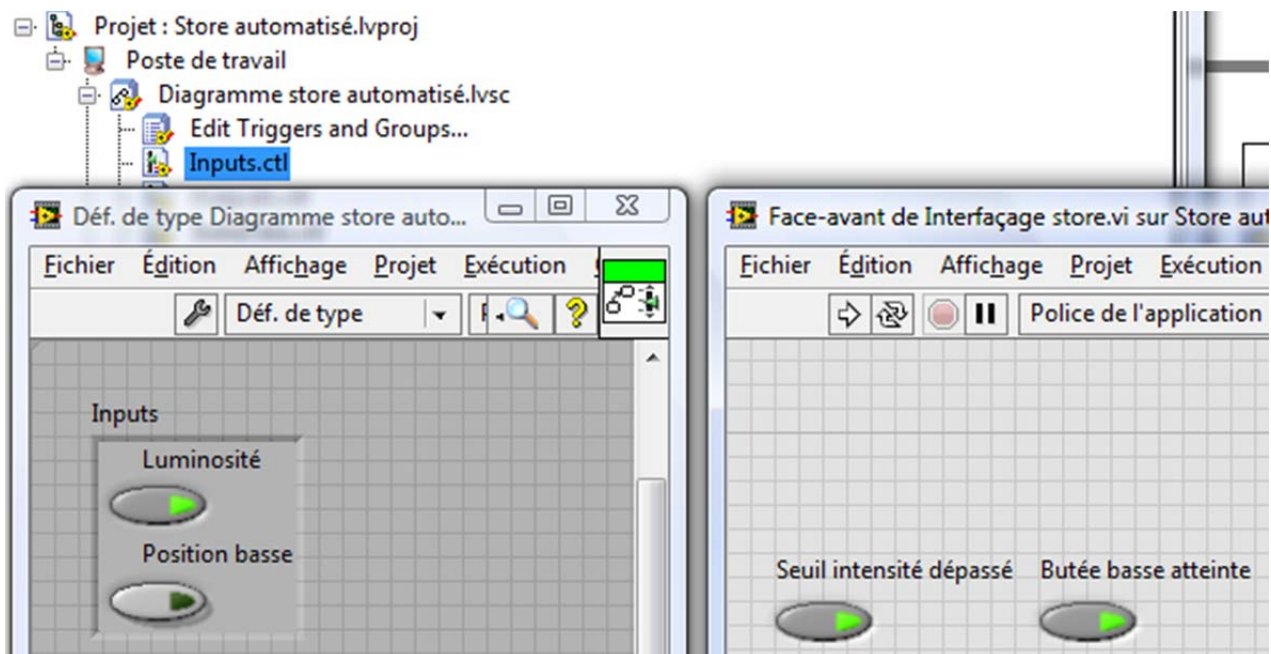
Projet : Store automatisé.lvproj
Poste de travail
Diagramme store automatisé.lvsc
Edit Triggers and Groups...
Inputs.ctl

Déf. de type Diagramme store auto...

Fichier Édition Affichage Projet Exécution

Déf. de type

Inputs
Luminosité
Position basse

Face-avant de Interfaçage store.vi sur Store aut

Fichier Édition Affichage Projet Exécution

Police de l'application

Seuil intensité dépassé
Butée basse atteinte